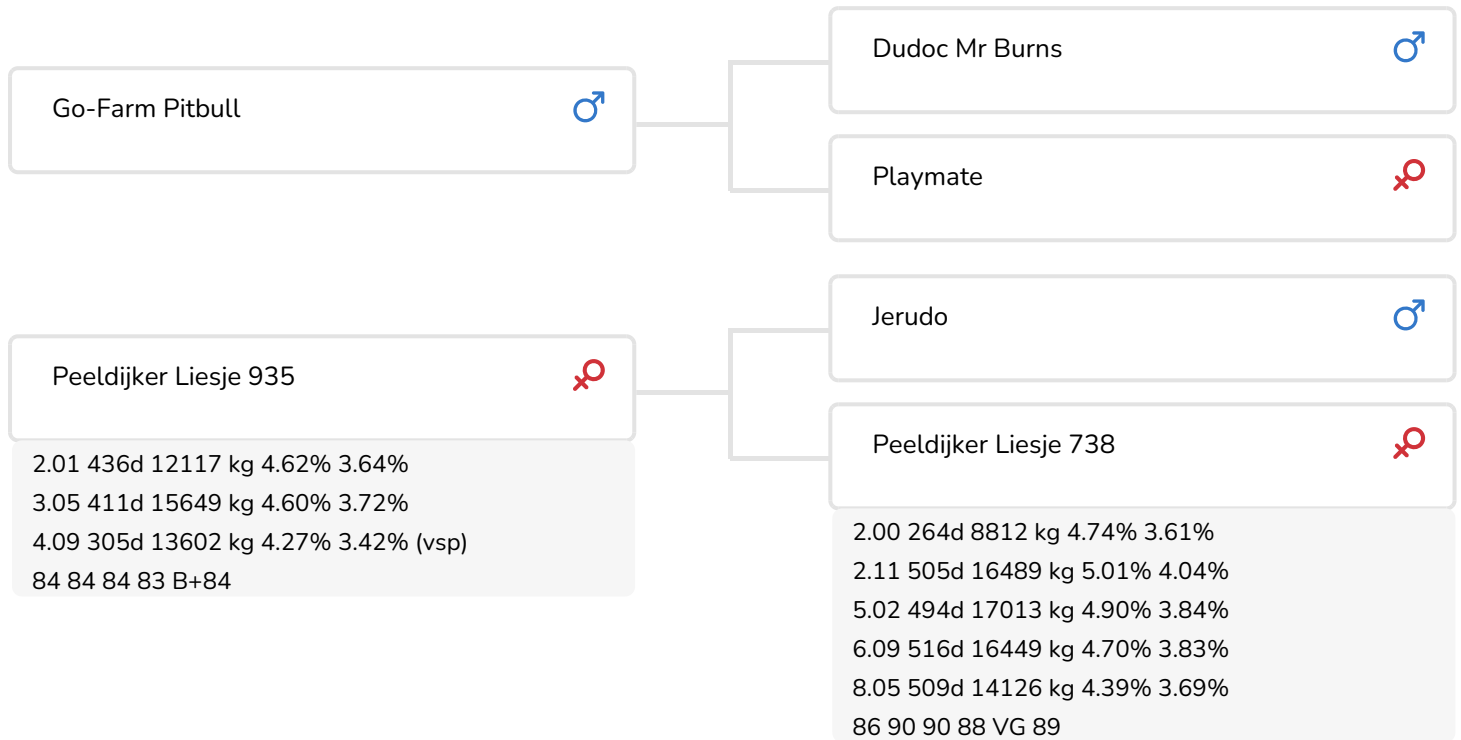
Go-Farm Pitbull ♂

Dudoc Mr Burns ♂

Playmate ♀

Peeldijker Liesje 935 ♀

2.01 436d 12117 kg 4.62% 3.64%
3.05 411d 15649 kg 4.60% 3.72%
4.09 305d 13602 kg 4.27% 3.42% (vsp)
84 84 84 83 B+84

Jerudo ♂

Peeldijker Liesje 738 ♀

2.00 264d 8812 kg 4.74% 3.61%
2.11 505d 16489 kg 5.01% 4.04%
5.02 494d 17013 kg 4.90% 3.84%
6.09 516d 16449 kg 4.70% 3.83%
8.05 509d 14126 kg 4.39% 3.69%
86 90 90 88 VG 89